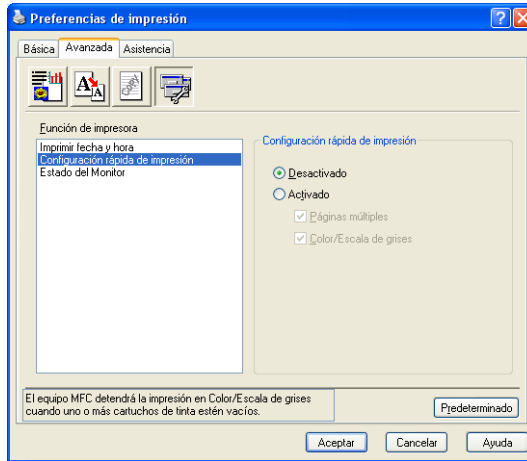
Preferencias de impresión

?
X

Básica
Avanzada
Asistencia

Función de impresora
Imprimir fecha y hora
Configuración rápida de impresión
Estado del Monitor

Configuración rápida de impresión
Desactivado
Activado
Páginas múltiples
Color/Escala de grises

El equipo MFC detendrá la impresión en Color/Escala de grises cuando uno o más cartuchos de tinta estén vacíos.

Predeterminado

Aceptar
Cancelar
Ayuda